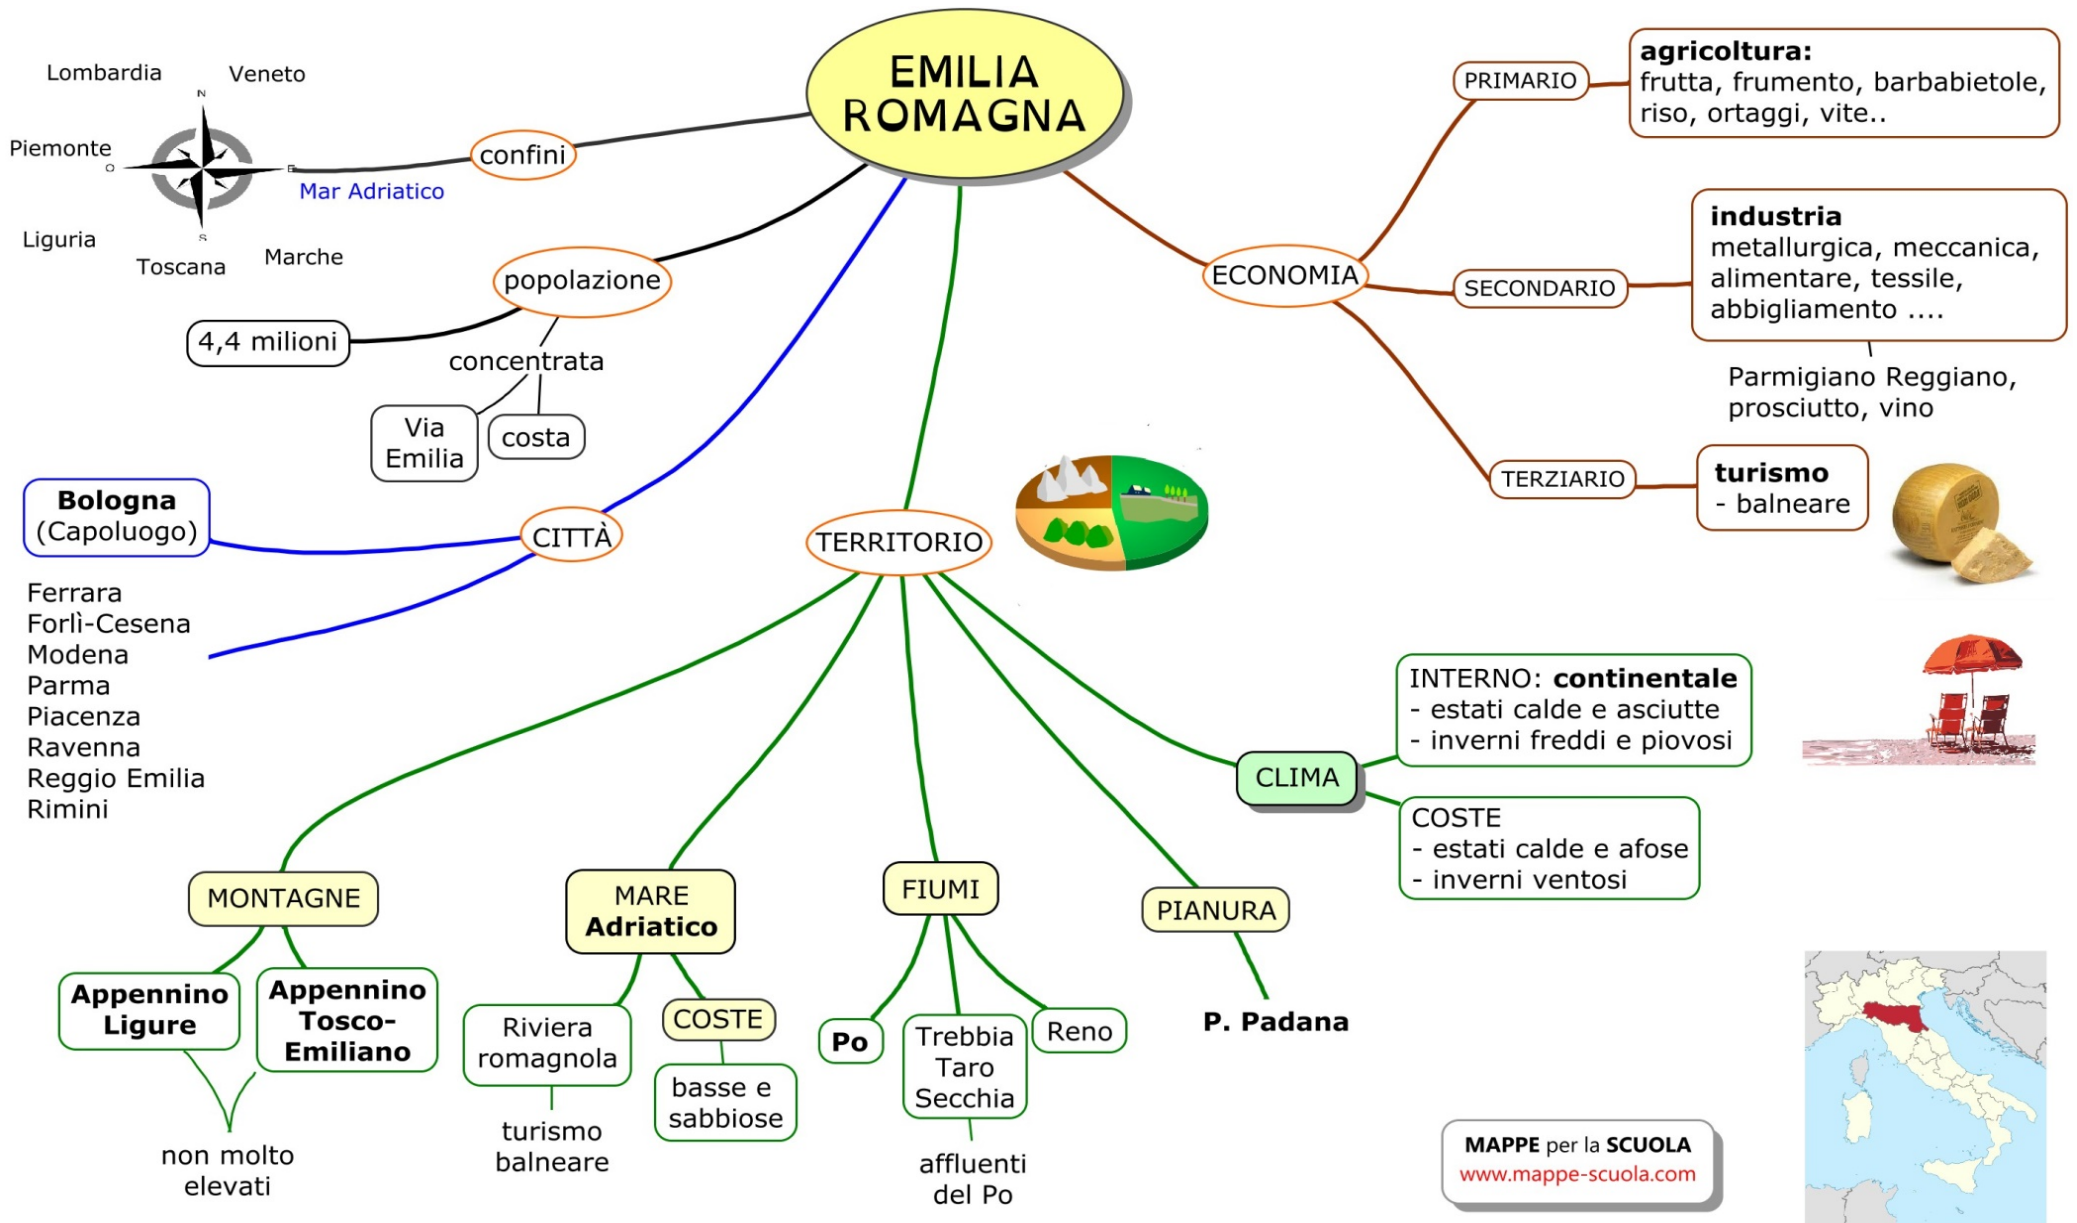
EMILIA ROMAGNA

Lombardia
Veneto
Piemonte
Liguria
Toscana
Marche
N
O
E
S
Mar Adriatico
confini

popolazione
4,4 milioni
concentrata
Via Emilia
costa

CITTÀ
Bologna (Capoluogo)
Ferrara
Forlì-Cesena
Modena
Parma
Piacenza
Ravenna
Reggio Emilia
Rimini

ECONOMIA
PRIMARIO
agricoltura:
frutta, frumento, barbabietole, riso, ortaggi, vite..
SECONDARIO
industria
metallurgica, meccanica, alimentare, tessile, abbigliamento ....
Parmigiano Reggiano, prosciutto, vino
TERZIARIO
turismo
- balneare

TERRITORIO
CLIMA
INTERNO: continentale
- estati calde e asciutte
- inverni freddi e piovosi
COSTE
- estati calde e afose
- inverni ventosi

MONTAGNE
Appennino Ligure
Appennino Tosco-Emiliano
non molto elevati

MARE Adriatico
Riviera romagnola
turismo balneare
COSTE
basse e sabbiose

FIUMI
Po
Trebbia Taro Secchia
affluenti del Po
Reno

PIANURA
P. Padana

MAPPE per la SCUOLA
www.mappe-scuola.com